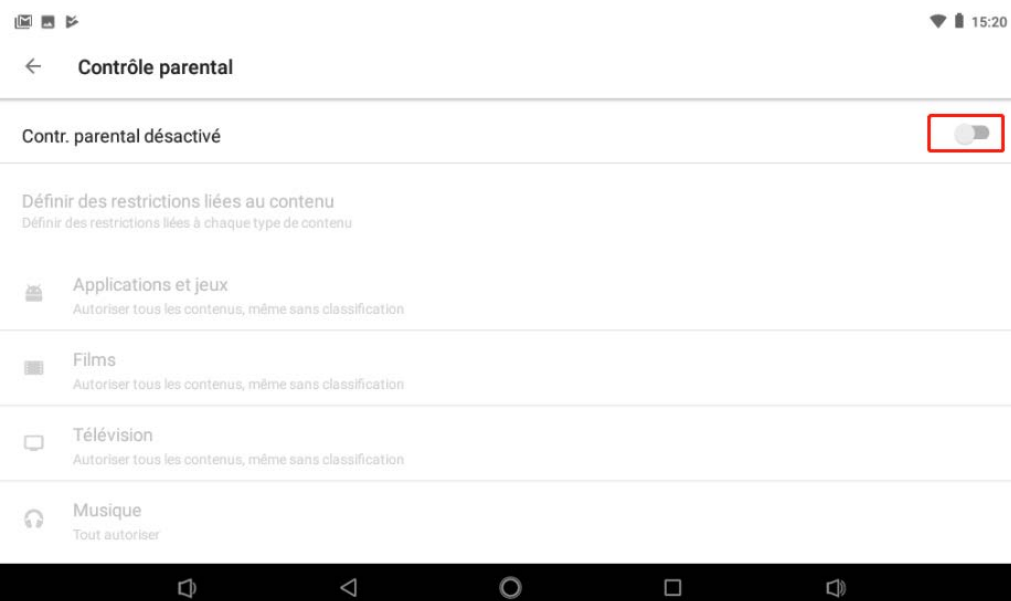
15:20

Contrôle parental

Contr. parental désactivé

Définir des restrictions liées au contenu
Définir des restrictions liées à chaque type de contenu

Applications et jeux
Autoriser tous les contenus, même sans classification

Films
Autoriser tous les contenus, même sans classification

Télévision
Autoriser tous les contenus, même sans classification

Musique
Tout autoriser